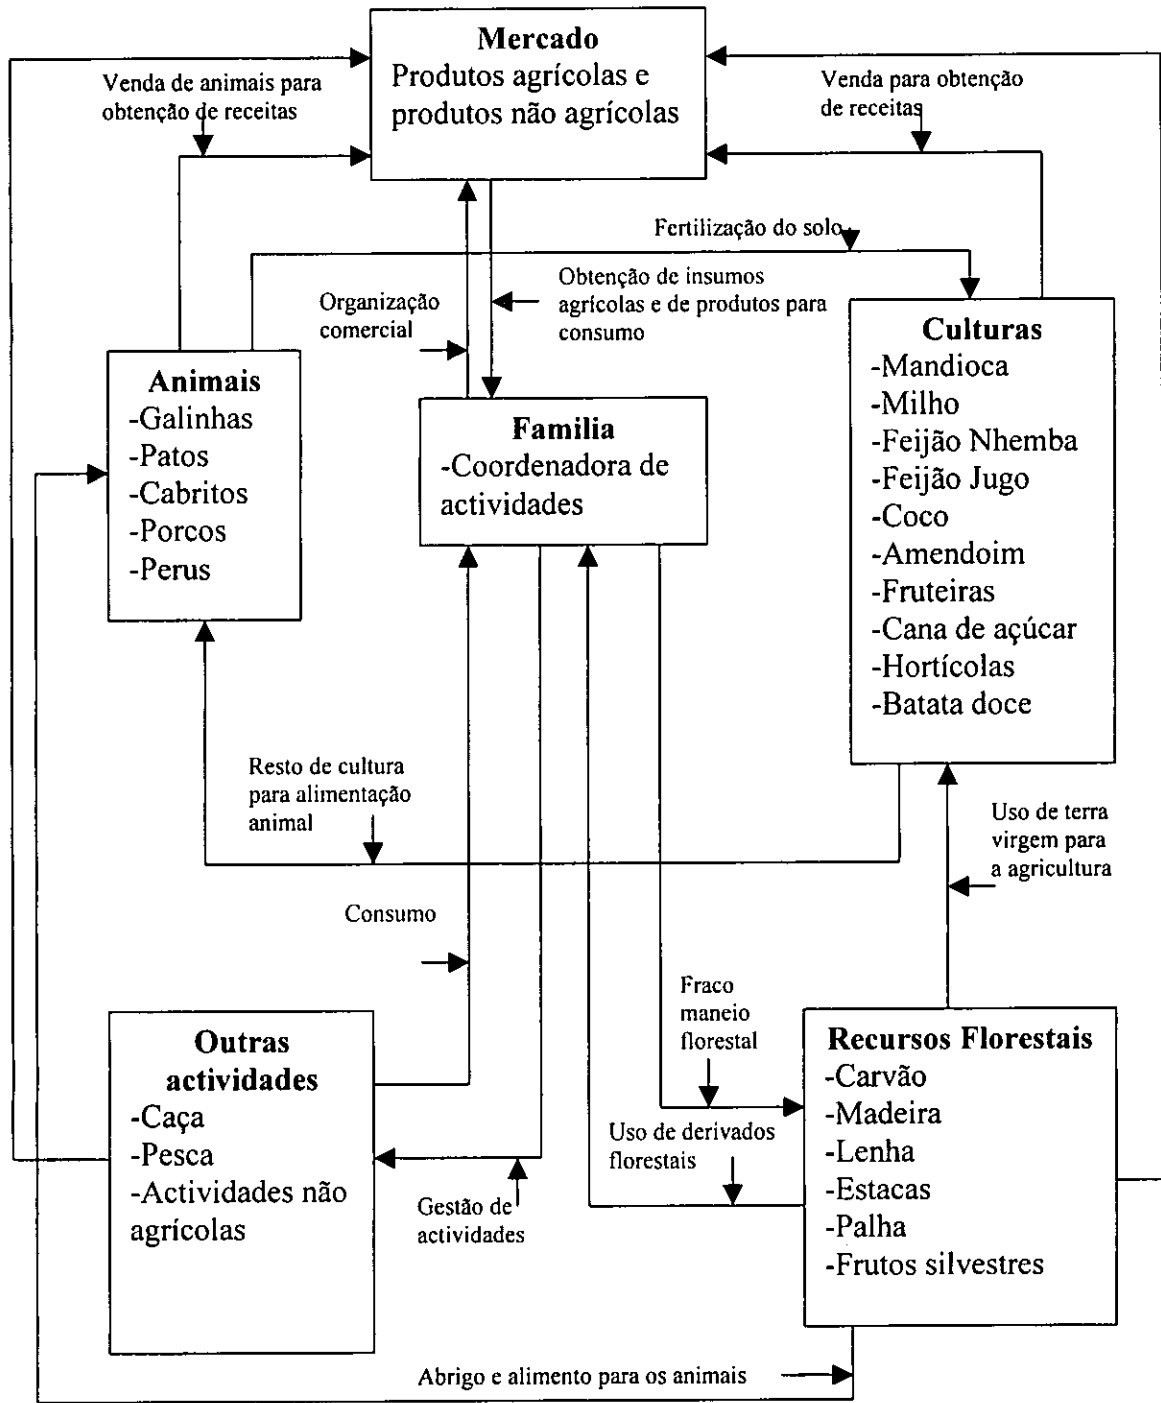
Mercado
Produtos agrícolas e produtos não agrícolas

Venda de animais para obtenção de receitas

Venda para obtenção de receitas

Fertilização do solo

Obtenção de insumos agrícolas e de produtos para consumo

Organização comercial

Animais
-Galinhas
-Patos
-Cabritos
-Porcos
-Perus

Familia
-Coordenadora de actividades

Culturas
-Mandioca
-Milho
-Feijão Nhemba
-Feijão Jugo
-Coco
-Amendoim
-Fruteiras
-Cana de açúcar
-Hortícolas
-Batata doce

Resto de cultura para alimentação animal

Uso de terra virgem para a agricultura

Consumo

Fraco maneio florestal

Outras actividades
-Caça
-Pesca
-Actividades não agrícolas

Recursos Florestais
-Carvão
-Madeira
-Lenha
-Estacas
-Palha
-Frutos silvestres

Uso de derivados florestais

Gestão de actividades

Abrigo e alimento para os animais